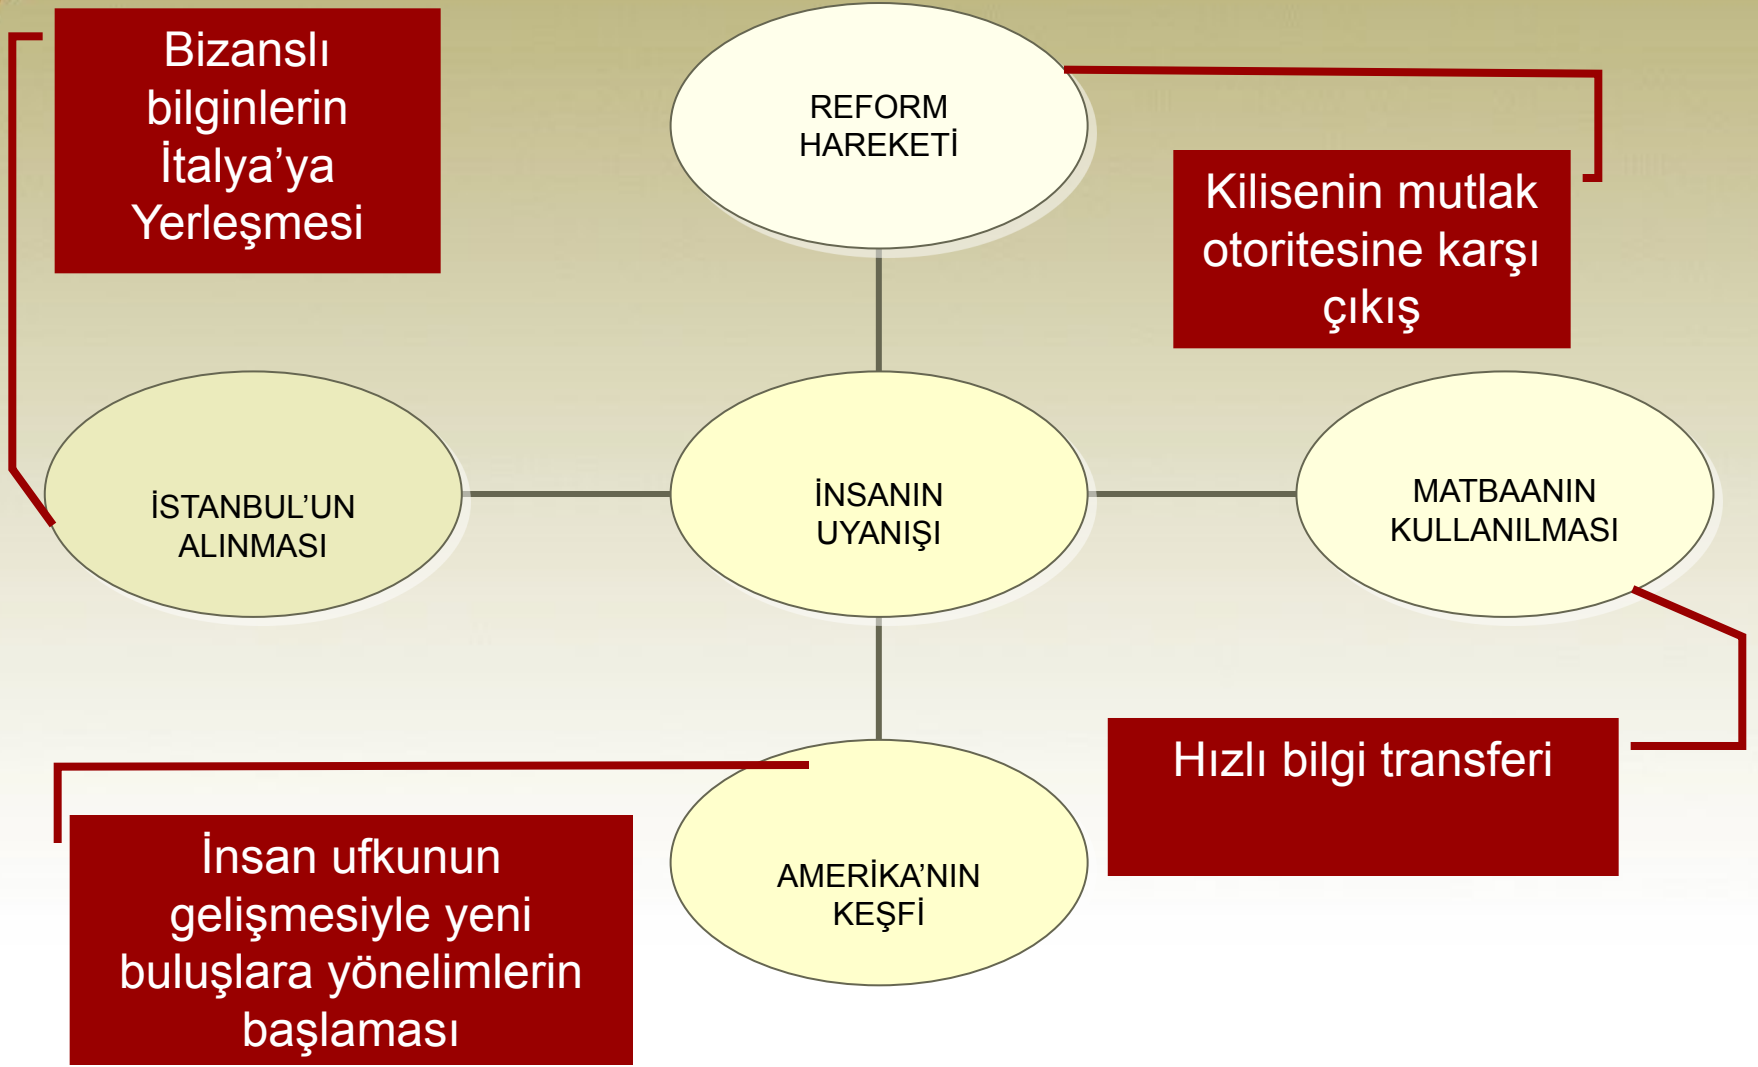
Bizanslı bilginlerin İtalya'ya Yerleşmesi

REFORM HAREKETİ

Kilisenin mutlak otoritesine karşı çıkış

İSTANBUL'UN ALINMASI

İNSANIN UYANIŞI

MATBAANIN KULLANILMASI

Hızlı bilgi transferi

İnsan ufkunun gelişmesiyle yeni buluşlara yönelimlerin başlaması

AMERİKA'NIN KEŞFİ